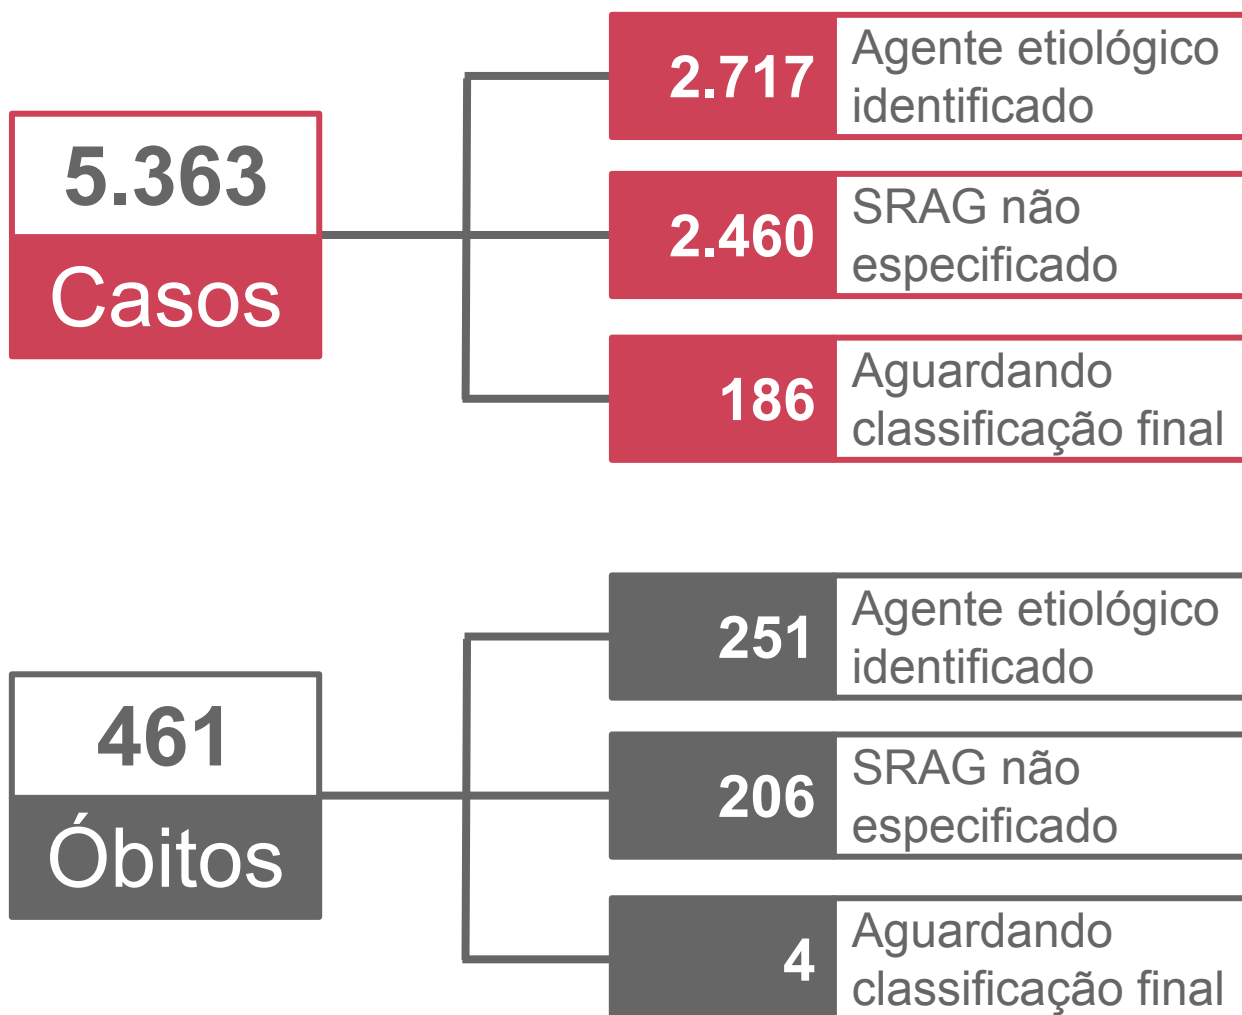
5.363
Casos

2.717 Agente etiológico identificado

2.460 SRAG não especificado

186 Aguardando classificação final

461
Óbitos

251 Agente etiológico identificado

206 SRAG não especificado

4 Aguardando classificação final